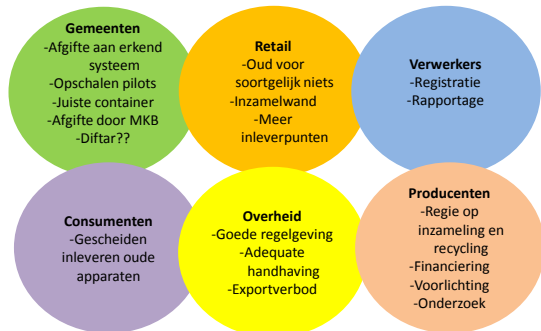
Gemeenten
-Afgifte aan erkend systeem
-Opschalen pilots
-Juiste container
-Afgifte door MKB
-Diftar??

Retail
-Oud voor soortgelijk niets
-Inzamelwand
-Meer inleverpunten

Verwerkers
-Registratie
-Rapportage

Consumenten
-Gescheiden inleveren oude apparaten

Overheid
-Goede regelgeving
-Adequate handhaving
-Exportverbod

Producenten
-Regie op inzameling en recycling
-Financiering
-Voorlichting
-Onderzoek